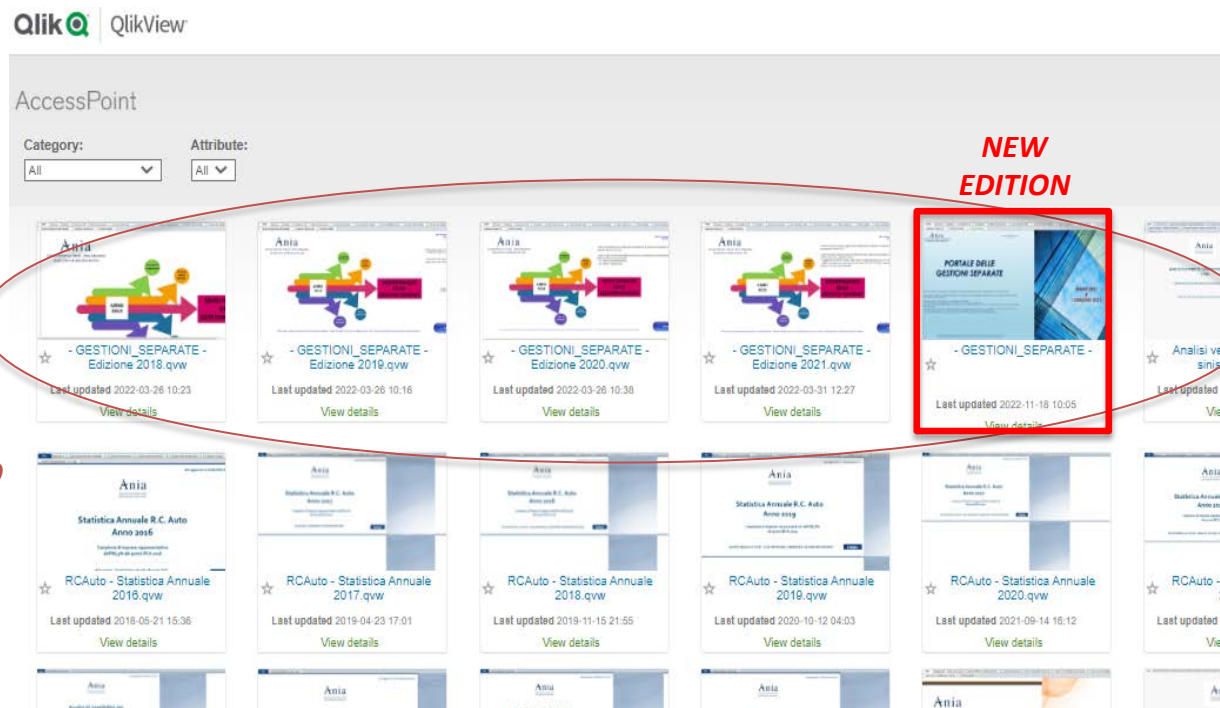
Qlik QlikView

AccessPoint

Category:
All

Attribute:
All

NEW EDITION

Ania

- GESTIONI_SEPARATE - Edizione 2018.qvw
Last updated 2022-03-26 10:23
View details

Ania

- GESTIONI_SEPARATE - Edizione 2019.qvw
Last updated 2022-03-26 10:16
View details

Ania

- GESTIONI_SEPARATE - Edizione 2020.qvw
Last updated 2022-03-26 10:38
View details

Ania

- GESTIONI_SEPARATE - Edizione 2021.qvw
Last updated 2022-03-31 12:27
View details

PORTALE DELLE GESTIONI SEPARATE

- GESTIONI_SEPARATE -
Last updated 2022-11-18 10:05
View details

Ania

Analisi ve sinis
Last updated
Vie

Ania
Statistica Annuale R.C. Auto
Anno 2016

RCAuto - Statistica Annuale 2016.qvw
Last updated 2018-05-21 15:36
View details

Ania
Statistica Annuale R.C. Auto

RCAuto - Statistica Annuale 2017.qvw
Last updated 2019-04-23 17:01
View details

Ania
Statistica Annuale R.C. Auto

RCAuto - Statistica Annuale 2018.qvw
Last updated 2019-11-15 21:55
View details

Ania
Statistica Annuale R.C. Auto
Anno 2019

RCAuto - Statistica Annuale 2019.qvw
Last updated 2020-10-12 04:03
View details

Ania
Statistica Annuale R.C. Auto

RCAuto - Statistica Annuale 2020.qvw
Last updated 2021-09-14 16:12
View details

Ania
Statistica Annuale R.C. Auto

RCAuto -
Last updated
Vie

Ania

Ania

Ania

Ania

Ania